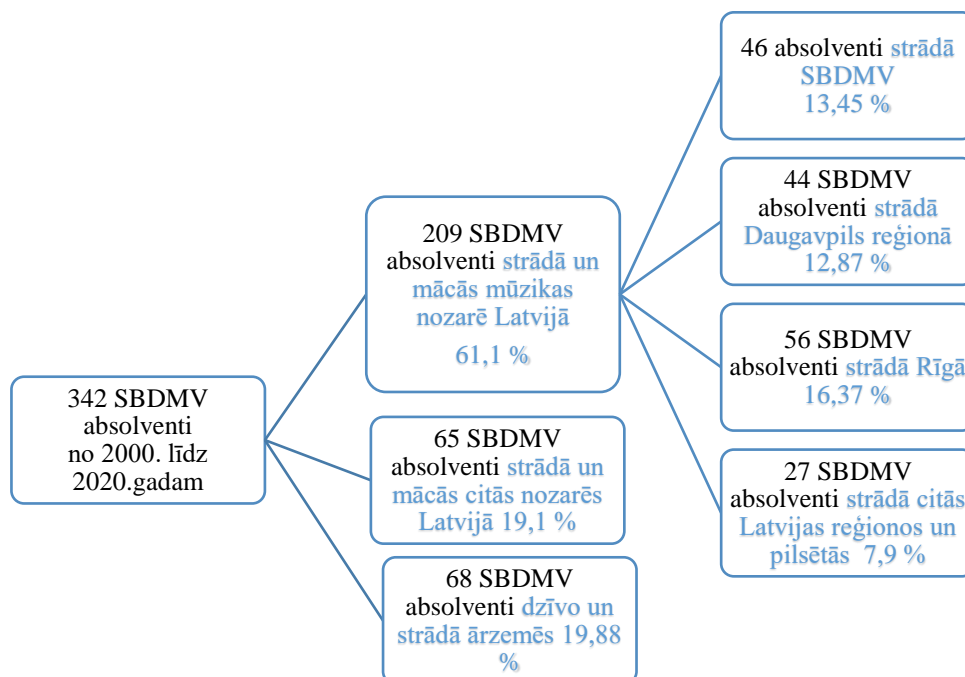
342 SBDMV absolventi no 2000. līdz 2020.gadam

209 SBDMV absolventi strādā un mācās mūzikas nozarē Latvijā

61,1 %

65 SBDMV absolventi strādā un mācās citās nozarēs Latvijā 19,1 %

68 SBDMV absolventi dzīvo un strādā ārzemēs 19,88 %

46 absolventi strādā SBDMV 13,45 %

44 SBDMV absolventi strādā Daugavpils reģionā 12,87 %

56 SBDMV absolventi strādā Rīgā 16,37 %

27 SBDMV absolventi strādā citās Latvijas reģionos un pilsētās 7,9 %